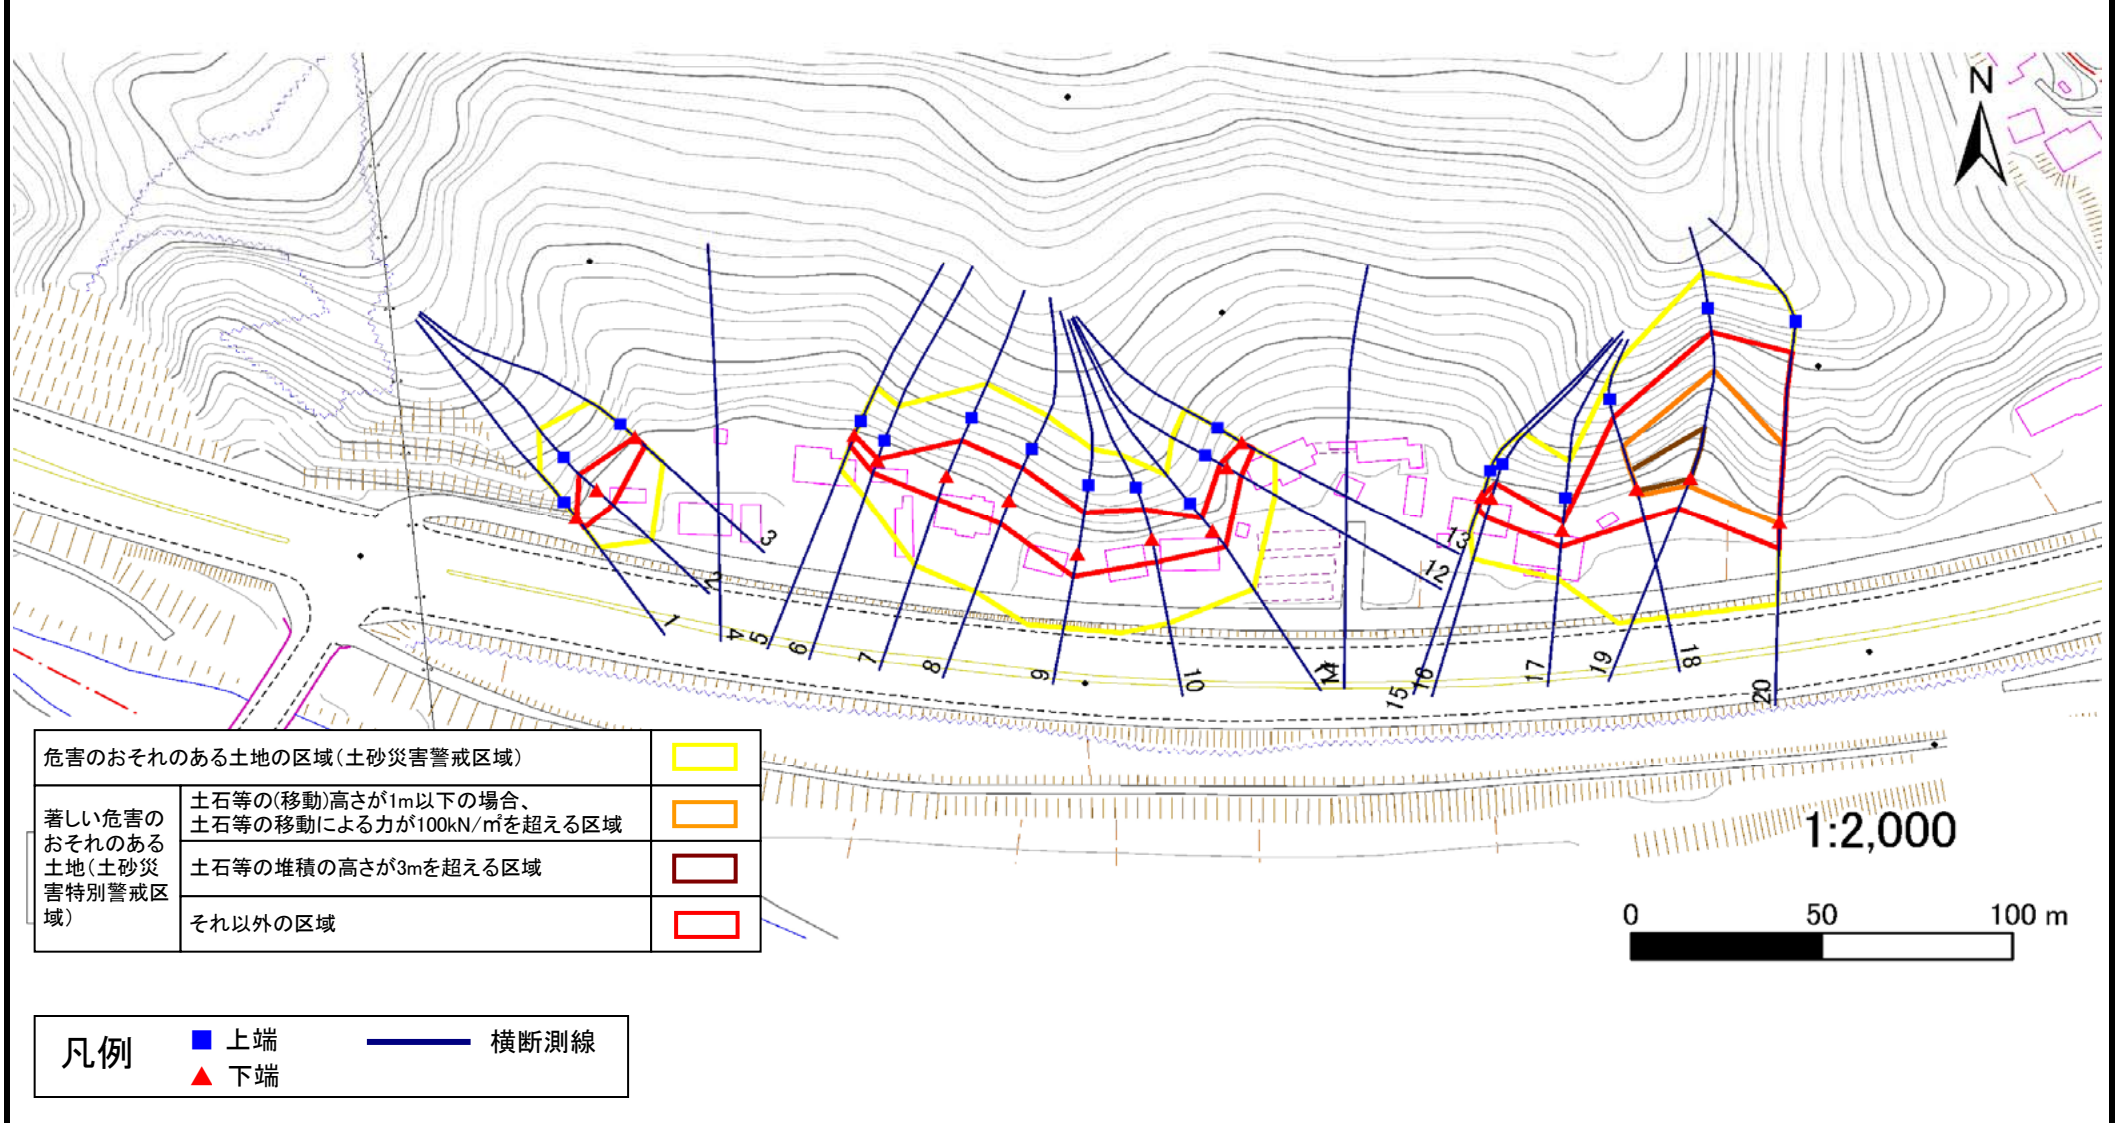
N

1
2
3
4
5
6
7
8
9
10
11
12
13
15
16
17
19
18
20

| 危害のおそれのある土地の区域（土砂災害警戒区域） | | |
|---|---|---|
| 著しい危害のおそれのある土地（土砂災害特別警戒区域） | 土石等の(移動)高さが1m以下の場合、土石等の移動による力が100kN/㎡を超える区域 | |
| | 土石等の堆積の高さが3mを超える区域 | |
| | それ以外の区域 | |

1:2,000

0 50 100 m

凡例
上端
下端
横断測線